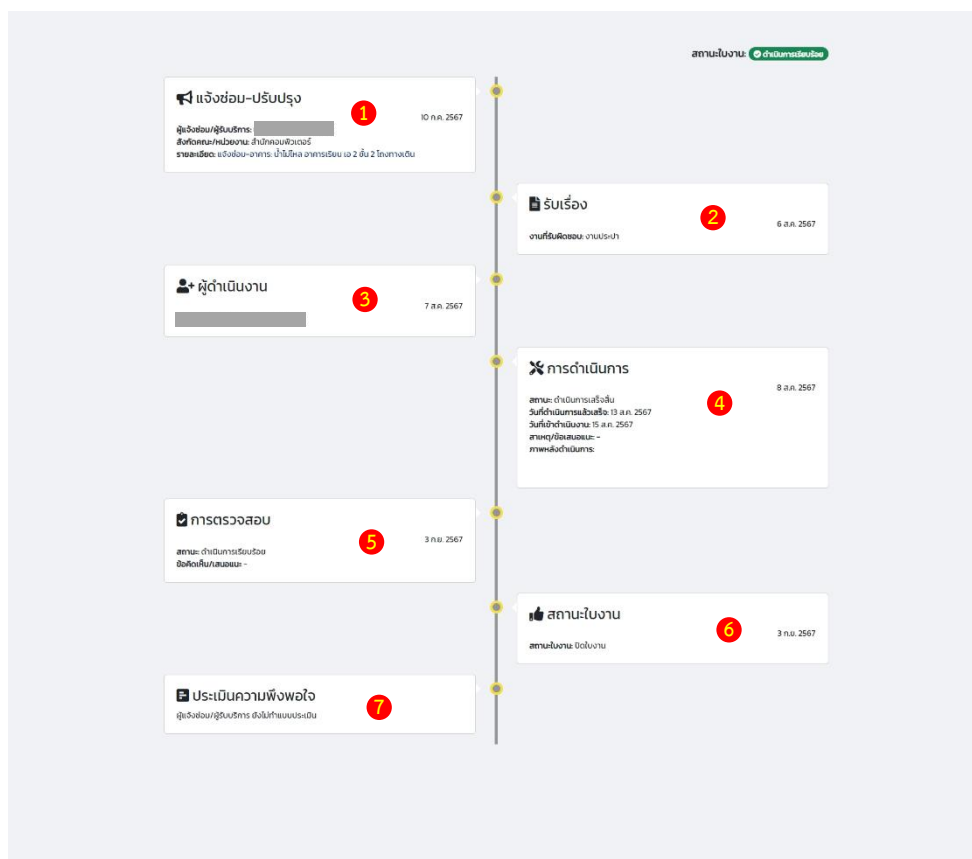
สถานะใบงาน: ดำเนินการเรียบร้อย

แจ้งซ่อม-ปรับปรุง
1
10 ก.ค. 2567
ผู้แจ้งซ่อม/ผู้รับบริการ:
สังกัดคณะ/หน่วยงาน: สำนักคอมพิวเตอร์
รายละเอียด: แจ้งซ่อม-อาคาร: น้ำไม่ไหล อาคารเรียน เอ 2 ชั้น 2 โถงทางเดิน

รับเรื่อง
2
6 ส.ค. 2567
งานที่รับผิดชอบ: งานประปา

ผู้ดำเนินงาน
3
7 ส.ค. 2567

การดำเนินการ
8 ส.ค. 2567
4
สถานะ: ดำเนินการเสร็จสิ้น
วันที่ดำเนินการแล้วเสร็จ: 13 ส.ค. 2567
วันที่เข้าดำเนินงาน: 15 ส.ค. 2567
สาเหตุ/ข้อเสนอแนะ: -
ภาพหลังดำเนินการ:

การตรวจสอบ
5
3 ก.ย. 2567
สถานะ: ดำเนินการเรียบร้อย
ข้อคิดเห็น/เสนอแนะ: -

สถานะใบงาน
6
3 ก.ย. 2567
สถานะใบงาน: ปิดใบงาน

ประเมินความพึงพอใจ
7
ผู้แจ้งซ่อม/ผู้รับบริการ ยังไม่ทำแบบประเมิน